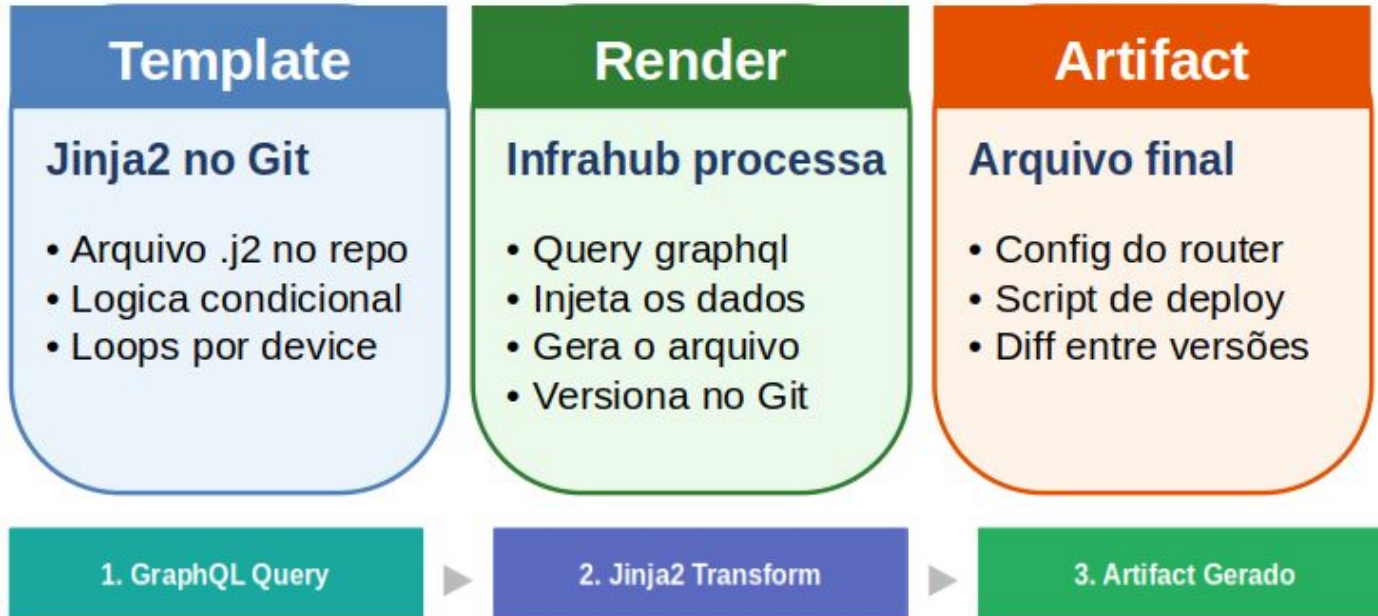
Template

Jinja2 no Git

• Arquivo .j2 no repo
• Logica condicional
• Loops por device

Render

Infrahub processa

• Query graphql
• Injeta os dados
• Gera o arquivo
• Versiona no Git

Artifact

Arquivo final

• Config do router
• Script de deploy
• Diff entre versões

1. GraphQL Query

2. Jinja2 Transform

3. Artifact Gerado